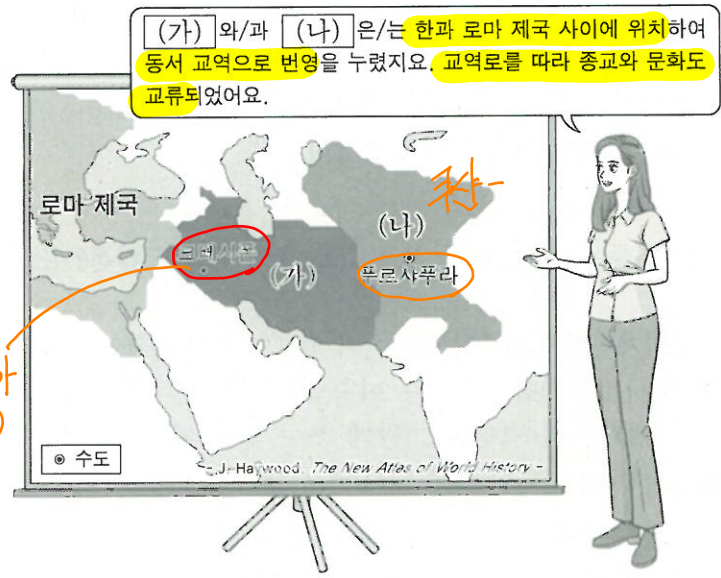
(가) 와/과 (나) 은/는 한과 로마 제국 사이에 위치하여 동서 교역으로 번영을 누렸지요. 교역로를 따라 종교와 문화도 교류되었어요.

로마 제국

(나)

쿠샨

크테시폰

(가)

푸르샤푸라

◉ 수도

- J. Haywood, The New Atlas of World History -